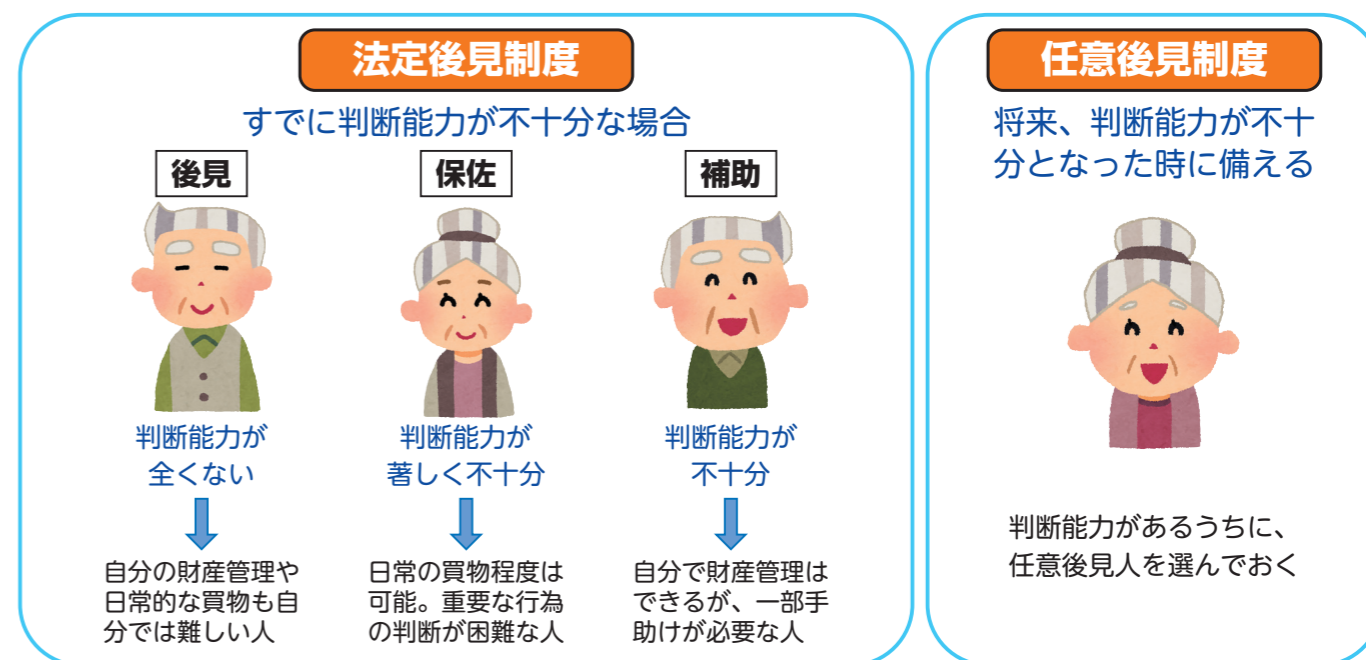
法定後見制度

すでに判断能力が不十分な場合

後見

判断能力が全くない

自分の財産管理や日常的な買物も自分では難しい人

保佐

判断能力が著しく不十分

日常の買物程度は可能。重要な行為の判断が困難な人

補助

判断能力が不十分

自分で財産管理はできるが、一部手助けが必要な人

任意後見制度

将来、判断能力が不十分となった時に備える

判断能力があるうちに、任意後見人を選んでおく